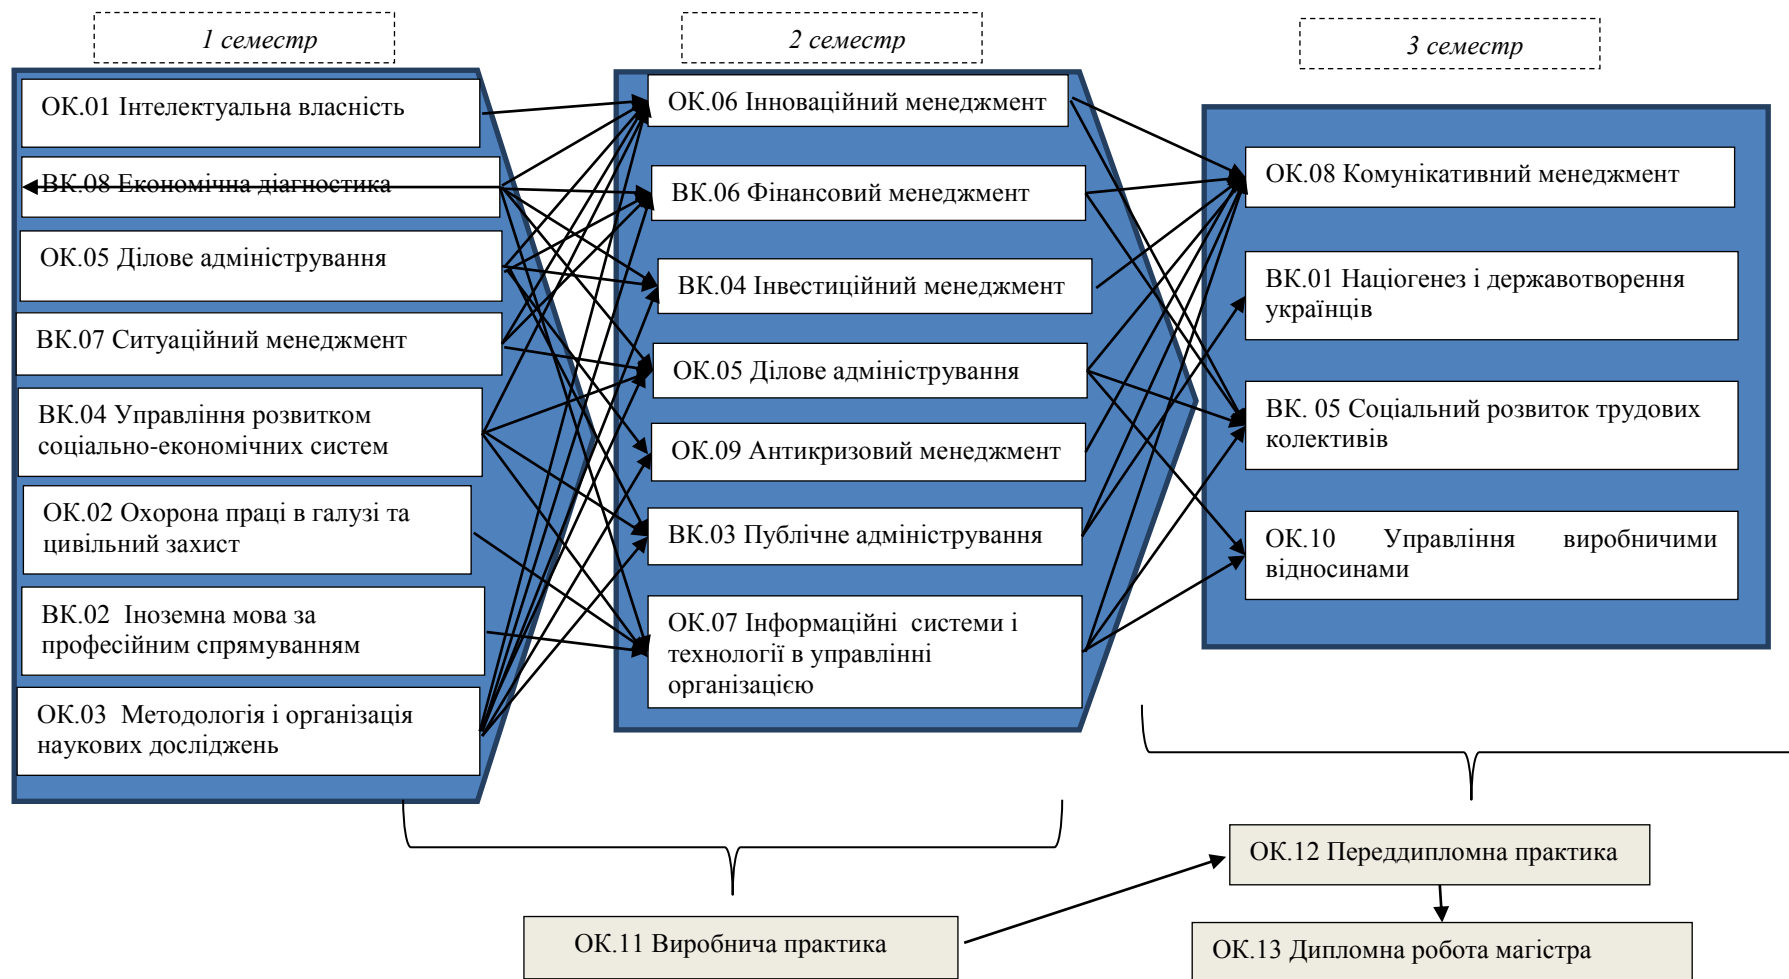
1 семестр

ОК.01 Інтелектуальна власність

ВК.08 Економічна діагностика

ОК.05 Ділове адміністрування

ВК.07 Ситуаційний менеджмент

ВК.04 Управління розвитком соціально-економічних систем

ОК.02 Охорона праці в галузі та цивільний захист

ВК.02 Іноземна мова за професійним спрямуванням

ОК.03 Методологія і організація наукових досліджень

2 семестр

ОК.06 Інноваційний менеджмент

ВК.06 Фінансовий менеджмент

ВК.04 Інвестиційний менеджмент

ОК.05 Ділове адміністрування

ОК.09 Антикризовий менеджмент

ВК.03 Публічне адміністрування

ОК.07 Інформаційні системи і технології в управлінні організацією

3 семестр

ОК.08 Комунікативний менеджмент

ВК.01 Націогенез і державотворення українців

ВК. 05 Соціальний розвиток трудових колективів

ОК.10 Управління виробничими відносинами

ОК.11 Виробнича практика

ОК.12 Переддипломна практика

ОК.13 Дипломна робота магістра